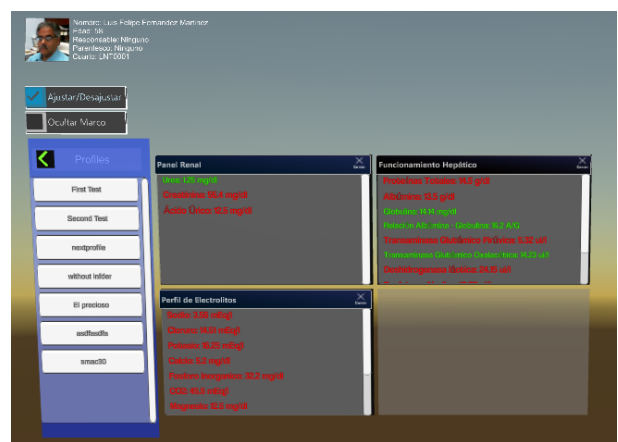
Nombre: Luis Felipe Fernandez Martinez
Edad: NN
Responsable: Ninguno
Parentesco: Ninguno
Cuarto: LN°0001

Ajustar/Desajustar

Ocultar Marco

Profiles

First Test

Second Test

nextprofile

without infder

El precioso

asdfasdfa

smac30

Panel Renal

Cerrar

Urea: 125 mg/dl

Creatinina: 95.4 mg/dl

Ácido Úrico: 12.5 mg/dl

Funcionamiento Hepático

Cerrar

Proteinas Totales: 14.5 g/dl

Albúmina: 13.5 g/dl

Globulina: 14.14 mg/dl

Relación Albúmina - Globulina: 15.2 A/G

Transaminasa Glutámico Pirúvica: 5.32 u/l

Transaminasa Glutámico Oxalacética: 14.23 u/l

Deshidrogenasa láctica: 24.15 u/l

Perfil de Electrolitos

Cerrar

Sodio: 3.56 mEq/l

Cloruro: 14.53 mEq/l

Potasio: 15.25 mEq/l

Calcio: 5.2 mg/dl

Fosforo Inorganico: 32.2 mg/dl

CO2: 45.0 mEq/l

Magnesio: 12.0 mg/dl